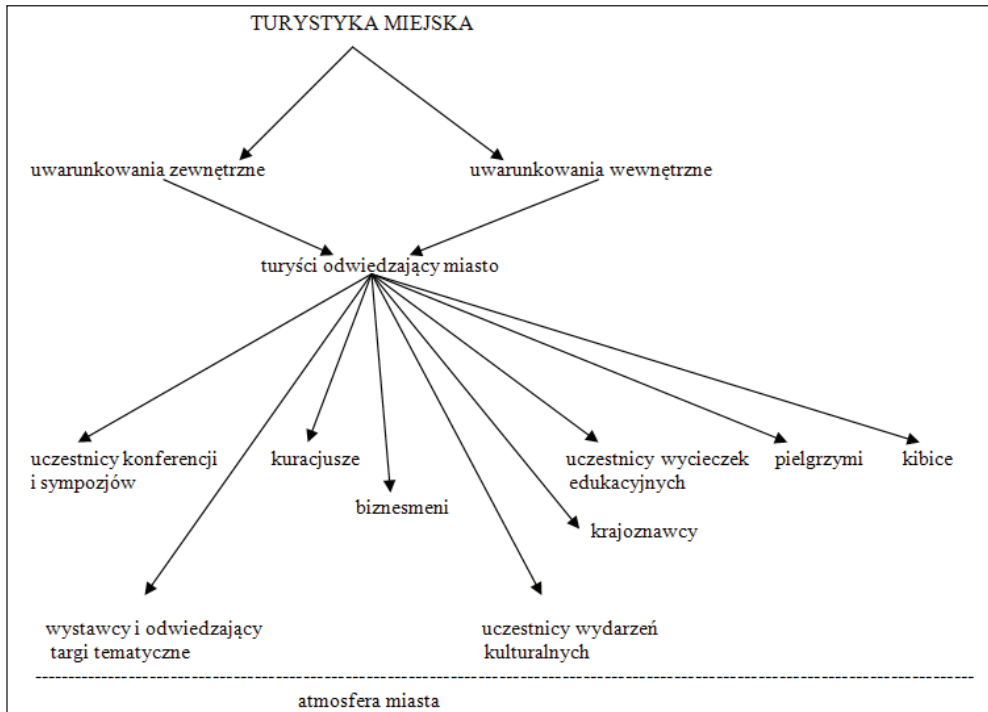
TURYSTYKA MIEJSKA

uwarunkowania zewnętrzne

uwarunkowania wewnętrzne

turyści odwiedzający miasto

uczestnicy konferencji i sympozjów

kuracjusze

biznesmeni

uczestnicy wycieczek edukacyjnych

pielgrzymi

kibice

krajoznawcy

wystawcy i odwiedzający targi tematyczne

uczestnicy wydarzeń kulturalnych

atmosfera miasta